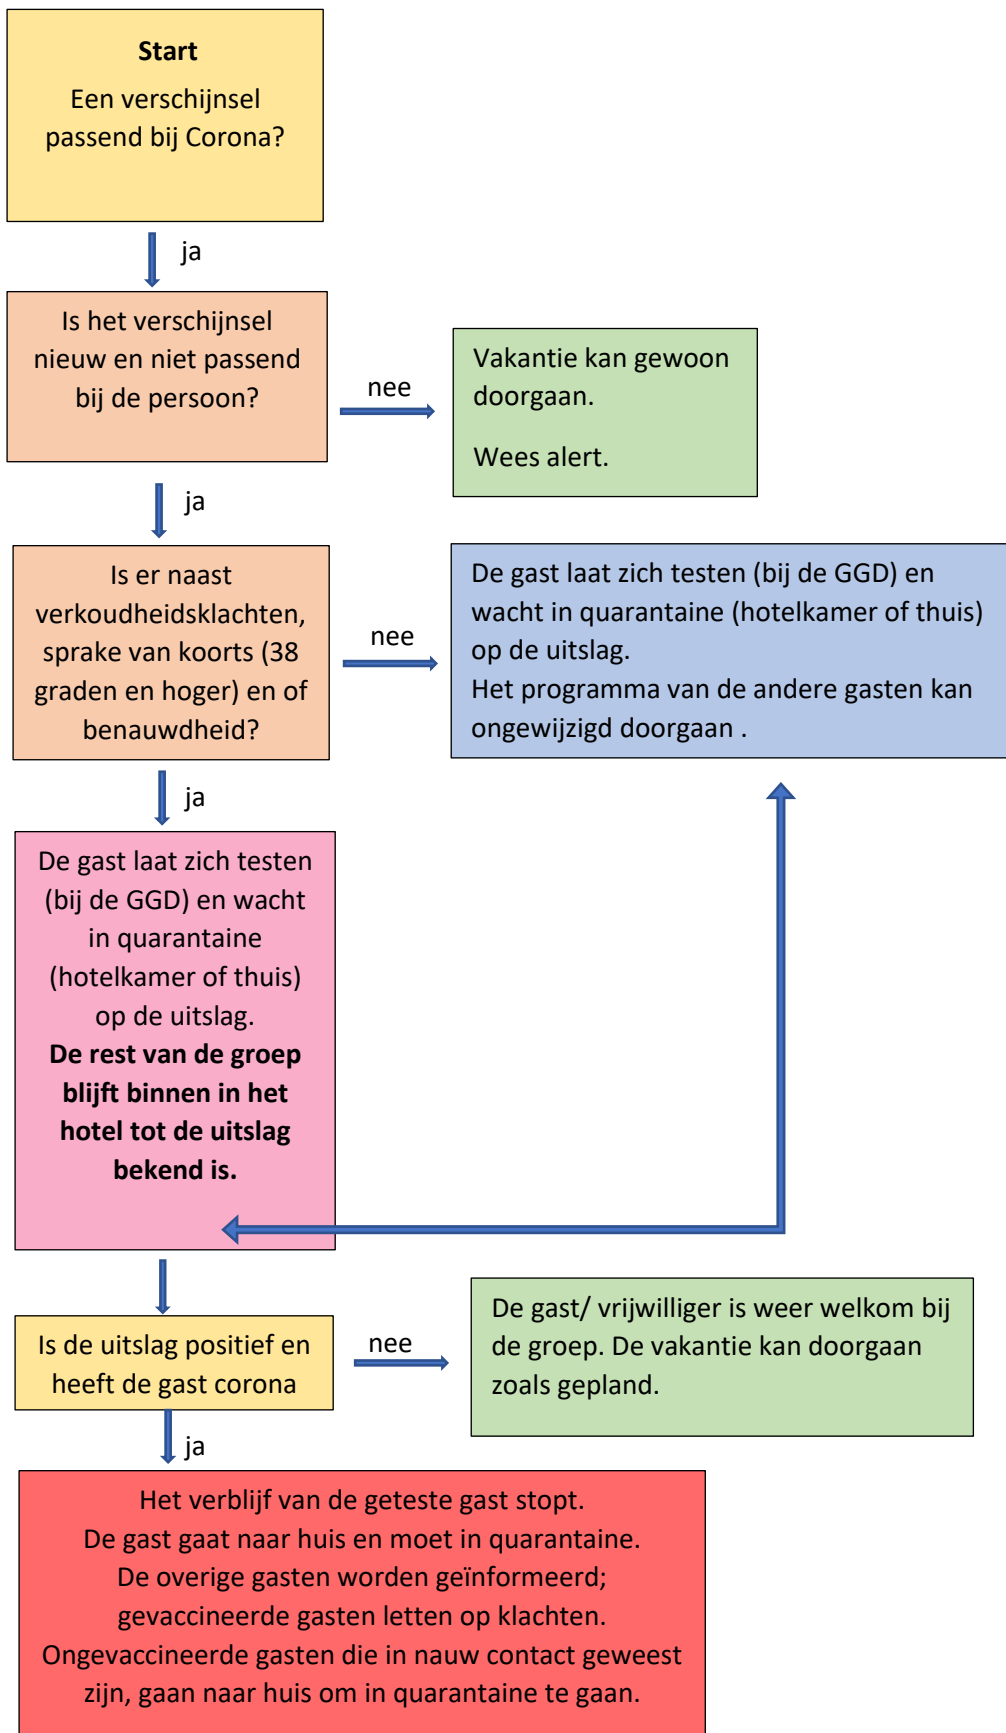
**Start**

Een verschijnsel passend bij Corona?

ja

Is het verschijnsel nieuw en niet passend bij de persoon?

nee

Vakantie kan gewoon doorgaan.

Wees alert.

ja

Is er naast verkoudheidsklachten, sprake van koorts (38 graden en hoger) en of benauwdheid?

nee

De gast laat zich testen (bij de GGD) en wacht in quarantaine (hotelkamer of thuis) op de uitslag.
Het programma van de andere gasten kan ongewijzigd doorgaan .

ja

De gast laat zich testen (bij de GGD) en wacht in quarantaine (hotelkamer of thuis) op de uitslag. **De rest van de groep blijft binnen in het hotel tot de uitslag bekend is.**

Is de uitslag positief en heeft de gast corona

nee

De gast/ vrijwilliger is weer welkom bij de groep. De vakantie kan doorgaan zoals gepland.

ja

Het verblijf van de geteste gast stopt.
De gast gaat naar huis en moet in quarantaine.
De overige gasten worden geïnformeerd;
gevaccineerde gasten letten op klachten.
Ongevaccineerde gasten die in nauw contact geweest zijn, gaan naar huis om in quarantaine te gaan.